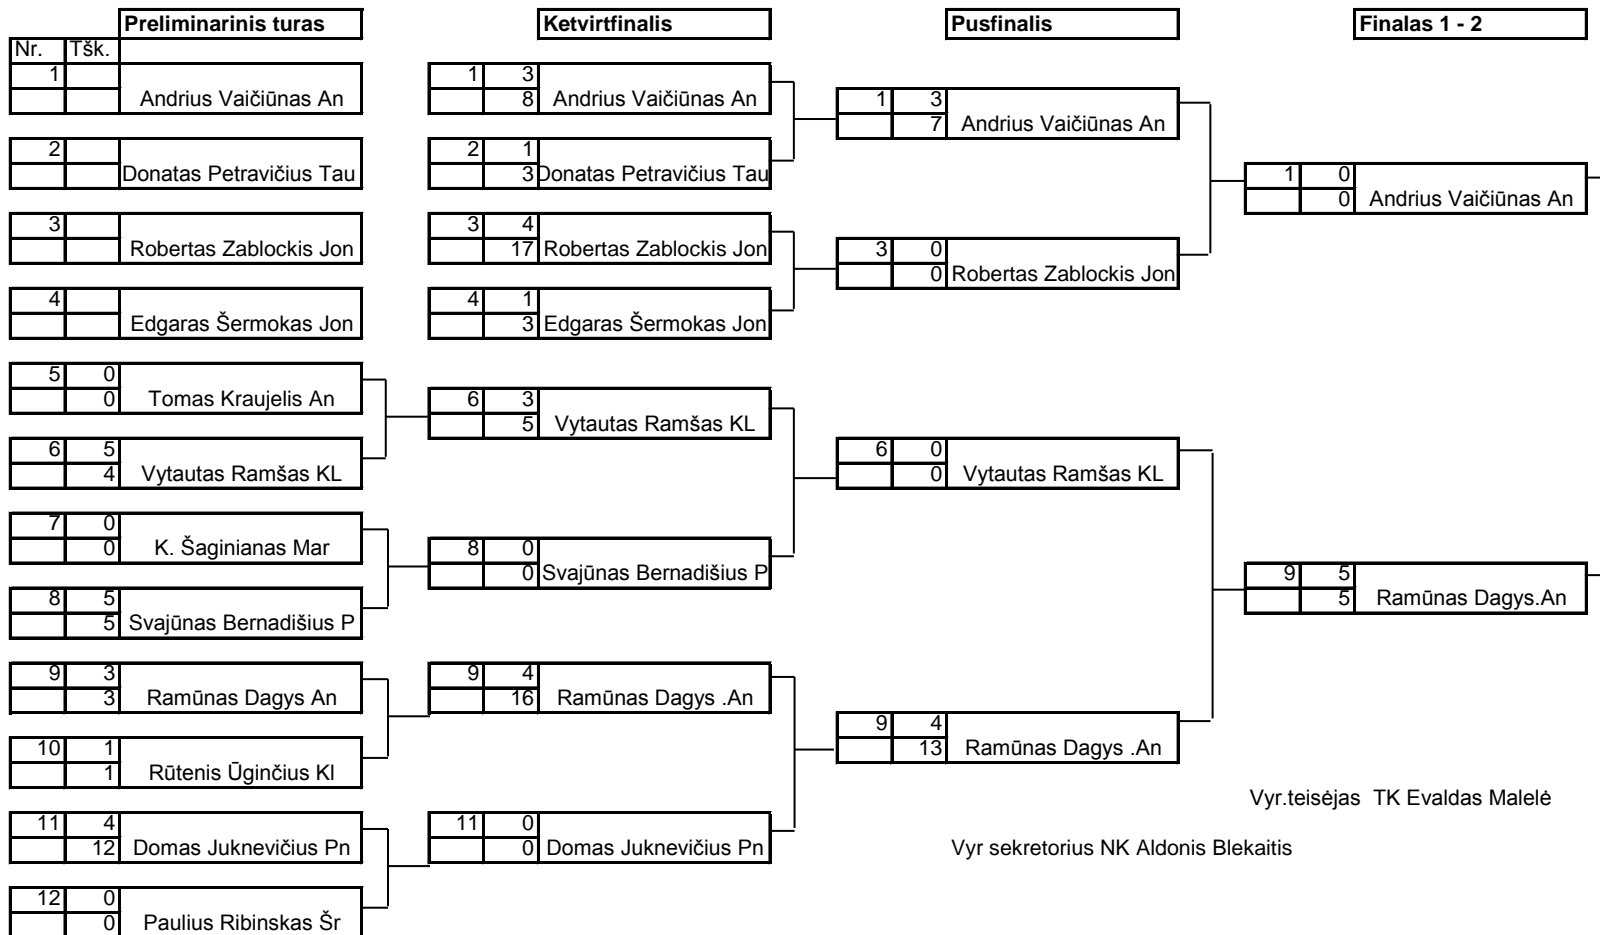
Preliminarinis turas

| Nr. | Tšk. | |
|---|---|---|
| 1 | | Andrius Vaičiūnas An |
| 2 | | Donatas Petravičius Tau |
| 3 | | Robertas Zablockis Jon |
| 4 | | Edgaras Šermokas Jon |
| 5 | 0 | |
| | 0 | Tomas Kraujelis An |
| 6 | 5 | |
| | 4 | Vytautas Ramšas KL |
| 7 | 0 | |
| | 0 | K. Šaginianas Mar |
| 8 | 5 | |
| | 5 | Svajūnas Bernadišius P |
| 9 | 3 | |
| | 3 | Ramūnas Dagys An |
| 10 | 1 | |
| | 1 | Rūtenis Ūginčius Kl |
| 11 | 4 | |
| | 12 | Domas Juknevičius Pn |
| 12 | 0 | |
| | 0 | Paulius Ribinskas Šr |

Ketvirtfinalis

| | | |
|---|---|---|
| 1 | 3 | |
| | 8 | Andrius Vaičiūnas An |
| 2 | 1 | |
| | 3 | Donatas Petravičius Tau |
| 3 | 4 | |
| | 17 | Robertas Zablockis Jon |
| 4 | 1 | |
| | 3 | Edgaras Šermokas Jon |
| 6 | 3 | |
| | 5 | Vytautas Ramšas KL |
| 8 | 0 | |
| | 0 | Svajūnas Bernadišius P |
| 9 | 4 | |
| | 16 | Ramūnas Dagys .An |
| 11 | 0 | |
| | 0 | Domas Juknevičius Pn |

Pusfinalis

| | | |
|---|---|---|
| 1 | 3 | |
| | 7 | Andrius Vaičiūnas An |
| 3 | 0 | |
| | 0 | Robertas Zablockis Jon |
| 6 | 0 | |
| | 0 | Vytautas Ramšas KL |
| 9 | 4 | |
| | 13 | Ramūnas Dagys .An |

Finalas 1 - 2

| | | |
|---|---|---|
| 1 | 0 | |
| | 0 | Andrius Vaičiūnas An |
| 9 | 5 | |
| | 5 | Ramūnas Dagys.An |

Vyr.teisėjas TK Evaldas Malelė

Vyr sekretorius NK Aldonis Blekaitis